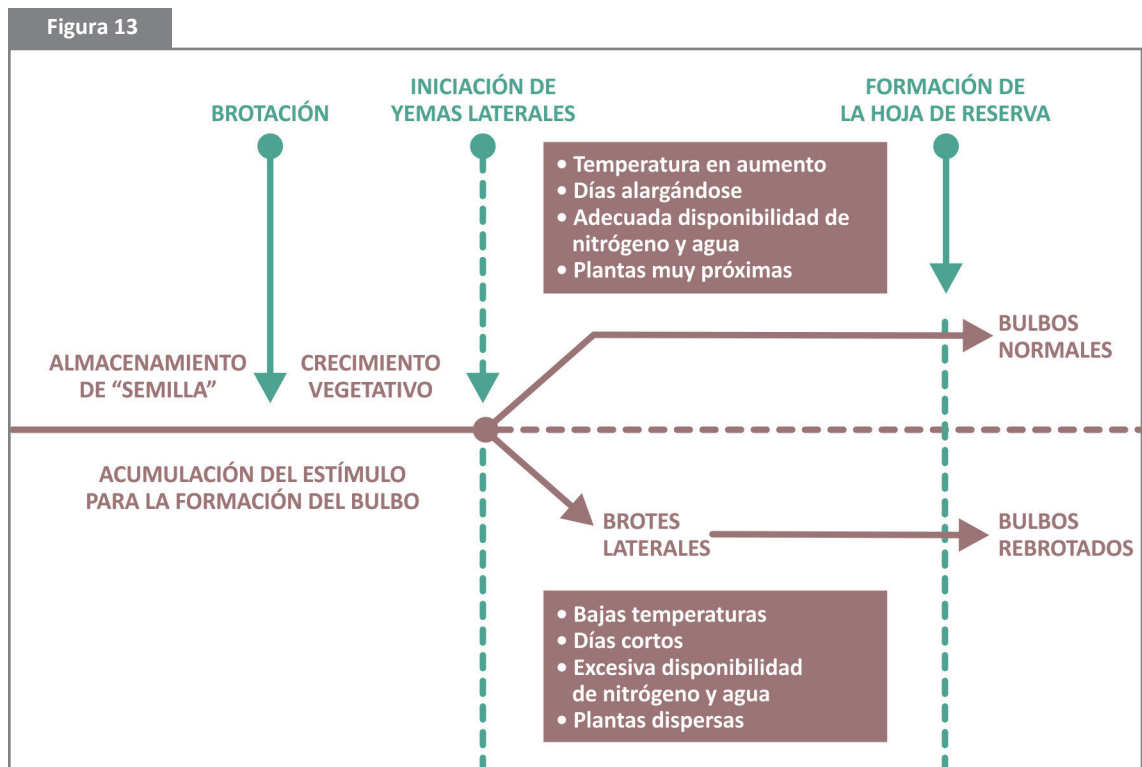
Figura 13

BROTACIÓN

INICIACIÓN DE YEMAS LATERALES

FORMACIÓN DE LA HOJA DE RESERVA

• Temperatura en aumento
• Días alargándose
• Adecuada disponibilidad de nitrógeno y agua
• Plantas muy próximas

ALMACENAMIENTO DE "SEMILLA"

CRECIMIENTO VEGETATIVO

BULBOS NORMALES

ACUMULACIÓN DEL ESTÍMULO PARA LA FORMACIÓN DEL BULBO

BROTES LATERALES

BULBOS REBROTADOS

• Bajas temperaturas
• Días cortos
• Excesiva disponibilidad de nitrógeno y agua
• Plantas dispersas